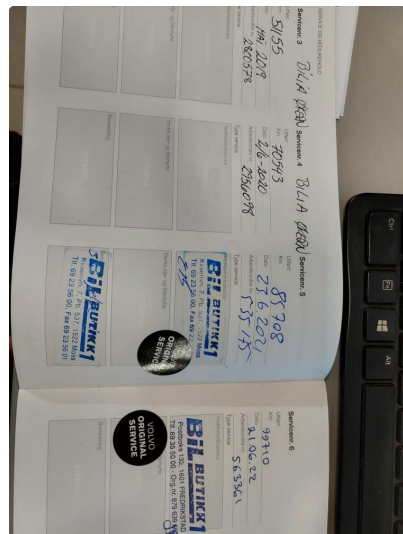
SERVICE SELVEMAPPE

Servicenr. 3
BILIA OSLO
Utført
Km 51155
Dato MAI 2019
Arbeidsordre 2850578

Servicenr. 4
BILIA OSLO
Utført
Km 70543
Dato 2/6-2020
Arbeidsordre 2960098

Type service
Servicestempel
Bemerkning
Godkjent og utført

Servicenr. 5
Utført
Km 85708
Dato 23.6.2021
Arbeidsordre 555 151

Type service
Servicestempel
Godkjent og utført
BILBUTIKK1
Kvartalet 7, Pb. 537, 1522 Moss
Tlf. 69 23 56 00, Fax 69 23 56 01

BILBUTIKK1
Kvartalet 7, Pb. 537, 1522 Moss
Tlf. 69 23 56 00, Fax 69 23 56 01

VOLVO ORIGINAL SERVICE

Servicenr. 6
Utført
Km 99710
Dato 21.06.22
Arbeidsordre 563361
Type service
Servicestempel
BILBUTIKK1
Rolvsøyveien 132, 1601 FREDRIKSTAD
Tlf. 69 33 50 00 · Org.nr. 979 059 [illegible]

VOLVO ORIGINAL SERVICE
Bemerkning

Ctrl
Alt